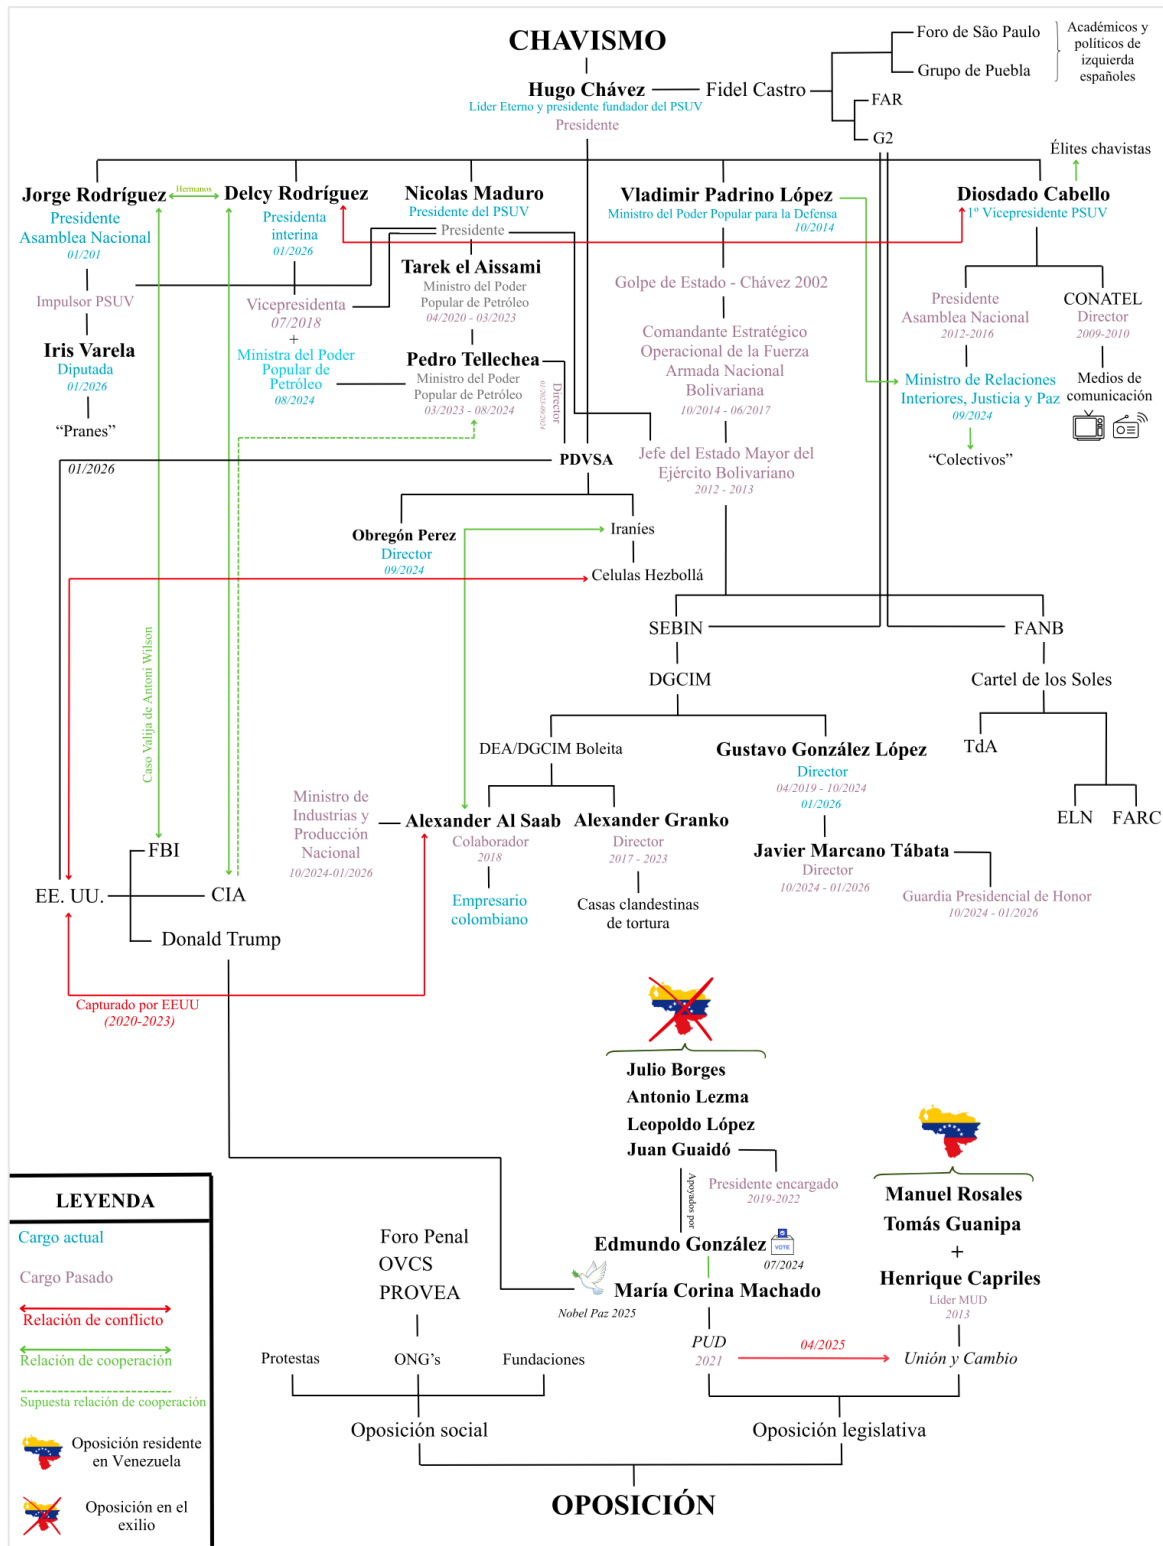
CHAVISMO

Hugo Chávez
Líder Eterno y presidente fundador del PSUV
Presidente

Fidel Castro

Foro de São Paulo
Grupo de Puebla
Académicos y políticos de izquierda españoles

FAR
G2

Élites chavistas

Jorge Rodríguez
Presidente Asamblea Nacional
01/201

Hermanos

Delcy Rodríguez
Presidenta interina
01/2026

Nicolas Maduro
Presidente del PSUV
Presidente

Vladimir Padrino López
Ministro del Poder Popular para la Defensa
10/2014

Diosdado Cabello
1º Vicepresidente PSUV

Tarek el Aissami
Ministro del Poder Popular de Petróleo
04/2020 - 03/2023

Impulsor PSUV

Vicepresidenta
07/2018
+
Ministra del Poder Popular de Petróleo
08/2024

Iris Varela
Diputada
01/2026

"Pranes"

Pedro Tellechea
Ministro del Poder Popular de Petróleo
03/2023 - 08/2024

Director

Golpe de Estado - Chávez 2002

Comandante Estratégico Operacional de la Fuerza Armada Nacional Bolivariana
10/2014 - 06/2017

Jefe del Estado Mayor del Ejército Bolivariano
2012 - 2013

Presidente Asamblea Nacional
2012-2016

CONATEL
Director
2009-2010

Ministro de Relaciones Interiores, Justicia y Paz
09/2024

Medios de comunicación

"Colectivos"

01/2026

PDVSA

Obregón Perez
Director
09/2024

Iraníes

Celulas Hezbollá

SEBIN

FANB

DGCIM

Cartel de los Soles

DEA/DGCIM Boleita

Gustavo González López
Director
04/2019 - 10/2024
01/2026

TdA

ELN
FARC

Caso Valija de Antoni Wilson

Ministro de Industrias y Producción Nacional
10/2024-01/2026

Alexander Al Saab
Colaborador
2018

Empresario colombiano

Alexander Granko
Director
2017 - 2023

Casas clandestinas de tortura

Javier Marcano Tábata
Director
10/2024 - 01/2026

Guardia Presidencial de Honor
10/2024 - 01/2026

FBI

EE. UU.

CIA

Donald Trump

Capturado por EEUU
(2020-2023)

Julio Borges
Antonio Lezma
Leopoldo López
Juan Guaidó

Presidente encargado
2019-2022

Apoyado por

Edmundo González
07/2024

VOTE

María Corina Machado
Nobel Paz 2025

Manuel Rosales
Tomás Guanipa
+
Henrique Capriles
Líder MUD
2013

Foro Penal
OVCS
PROVEA

Protestas
ONG's
Fundaciones

PUD
2021

04/2025

Unión y Cambio

Oposición social
Oposición legislativa

OPOSICIÓN

LEYENDA
Cargo actual
Cargo Pasado
Relación de conflicto
Relación de cooperación
Supuesta relación de cooperación
Oposición residente en Venezuela
Oposición en el exilio